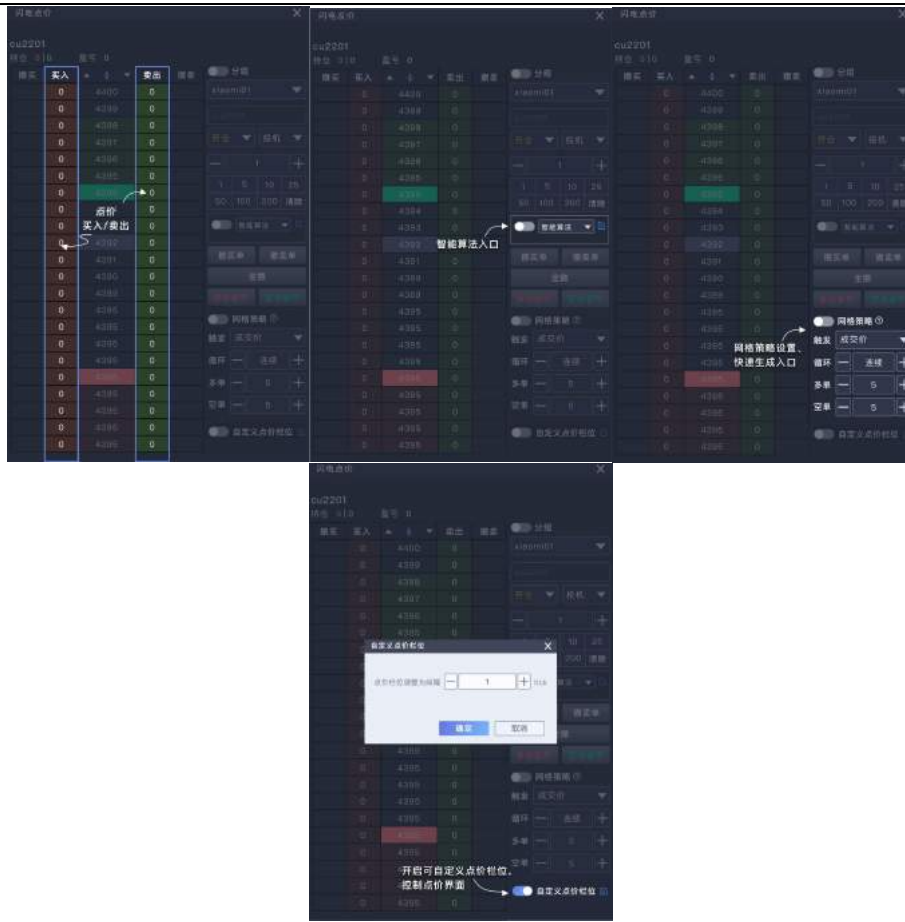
闪电点价
cu2201
持仓 0 | 0 盈亏 0

撤买 买入 卖出 撤卖

| 买入 | 价格 | 卖出 |
|---|---|---|
| 0 | 4400 | 0 |
| 0 | 4399 | 0 |
| 0 | 4398 | 0 |
| 0 | 4397 | 0 |
| 0 | 4396 | 0 |
| 0 | 4395 | 0 |
| 0 | 4394 | 0 |
| 0 | 4393 | 0 |
| 0 | 4392 | 0 |
| 0 | 4391 | 0 |
| 0 | 4390 | 0 |
| 0 | 4389 | 0 |

点价
买入/卖出

分组
xiaomi01
开仓 对价
1
1 5 10 25 50 100 200 清除
智能算法
撤买单 撤卖单
全撤
网格策略
触发 成交价
循环 连续
多单 5
空单 5
自定义点价档位

闪电点价
cu2201
智能算法入口

闪电点价
cu2201
网格策略
网格策略设置、快速生成入口
触发 成交价
循环 连续
多单 5
空单 5

闪电点价
cu2201
自定义点价档位
点价价位调整为间隔 1 tick
确定 取消
开启可自定义点价档位，控制点价界面
自定义点价档位